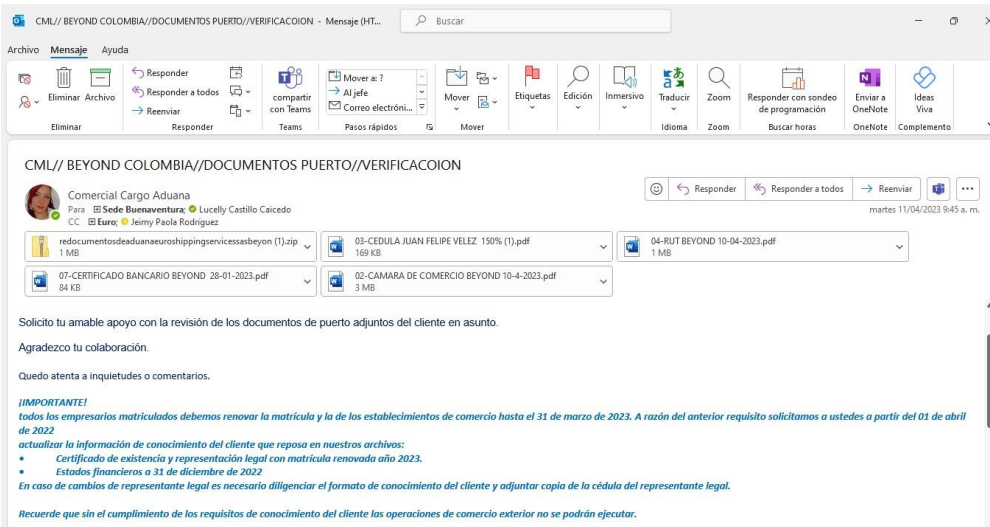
CML// BEYOND COLOMBIA//DOCUMENTOS PUERTO//VERIFICACOION - Mensaje (HT...

Buscar

Archivo Mensaje Ayuda

Eliminar Archivo
Eliminar

Responder
Responder a todos
Reenviar
Responder

compartir con Teams
Teams

Mover a: ?
Al jefe
Correo electróni...
Pasos rápidos

Mover
Mover

Etiquetas

Edición

Inmersivo

Traducir
Idioma

Zoom
Zoom

Responder con sondeo de programación
Buscar horas

Enviar a OneNote
OneNote

Ideas Viva
Complemento

CML// BEYOND COLOMBIA//DOCUMENTOS PUERTO//VERIFICACOION

Comercial Cargo Aduana
Para Sede Buenaventura; Lucelly Castillo Caicedo
CC Euro; Jeimy Paola Rodríguez

Responder
Responder a todos
Reenviar

martes 11/04/2023 9:45 a. m.

redocumentosdeaduanaeuroshippingservicessasbeyon (1).zip
1 MB

03-CEDULA JUAN FELIPE VELEZ 150% (1).pdf
169 KB

04-RUT BEYOND 10-04-2023.pdf
1 MB

07-CERTIFICADO BANCARIO BEYOND 28-01-2023.pdf
84 KB

02-CAMARA DE COMERCIO BEYOND 10-4-2023.pdf
3 MB

Solicito tu amable apoyo con la revisión de los documentos de puerto adjuntos del cliente en asunto.

Agradezco tu colaboración.

Quedo atenta a inquietudes o comentarios.

¡IMPORTANTE!
todos los empresarios matriculados debemos renovar la matrícula y la de los establecimientos de comercio hasta el 31 de marzo de 2023. A razón del anterior requisito solicitamos a ustedes a partir del 01 de abril de 2022
actualizar la información de conocimiento del cliente que reposa en nuestros archivos:
• Certificado de existencia y representación legal con matrícula renovada año 2023.
• Estados financieros a 31 de diciembre de 2022
En caso de cambios de representante legal es necesario diligenciar el formato de conocimiento del cliente y adjuntar copia de la cédula del representante legal.

Recuerde que sin el cumplimiento de los requisitos de conocimiento del cliente las operaciones de comercio exterior no se podrán ejecutar.